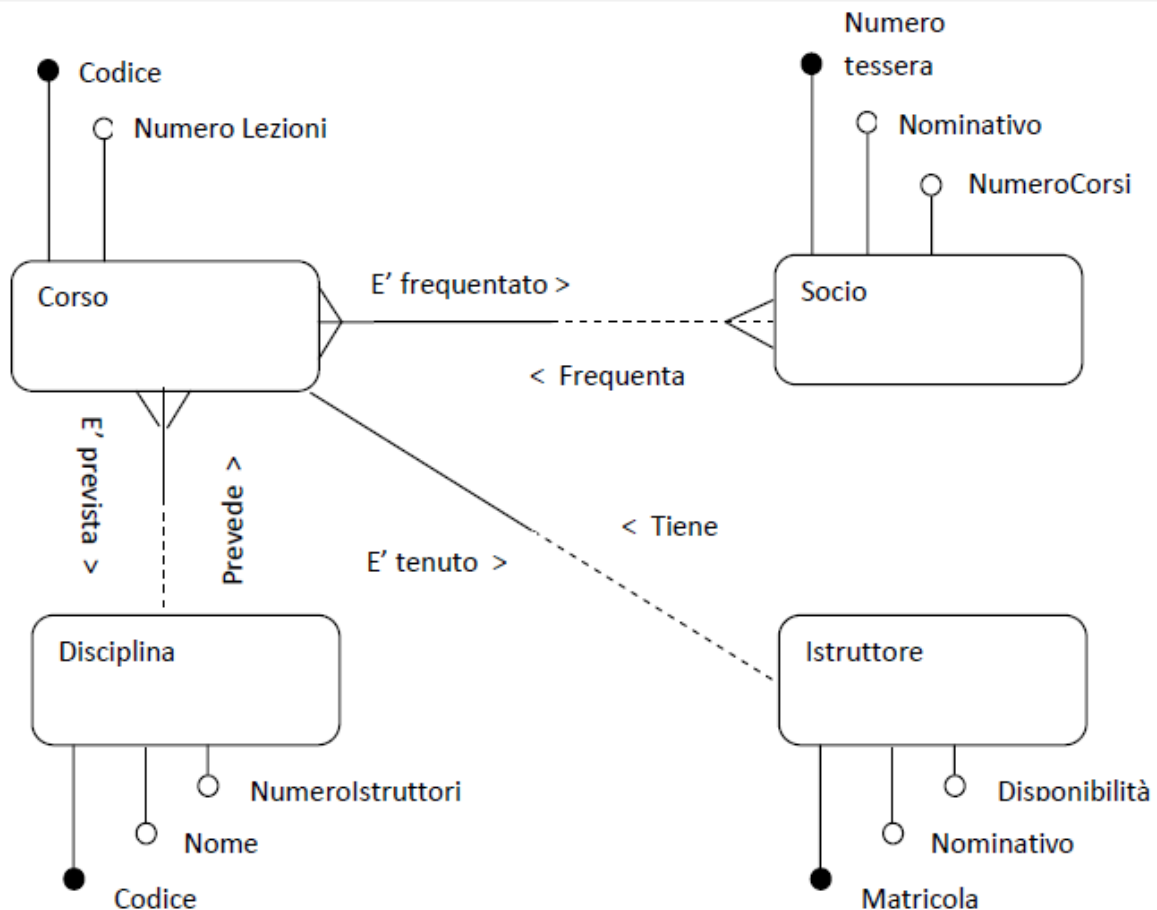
Codice

Numero Lezioni

Numero tessera

Nominativo

NumeroCorsi

Corso

E' frequentato >

Socio

< Frequenta

E' prevista >

Prevede >

< Tiene

E' tenuto >

Disciplina

Istruttore

NumeroIstruttori

Nome

Codice

Disponibilità

Nominativo

Matricola